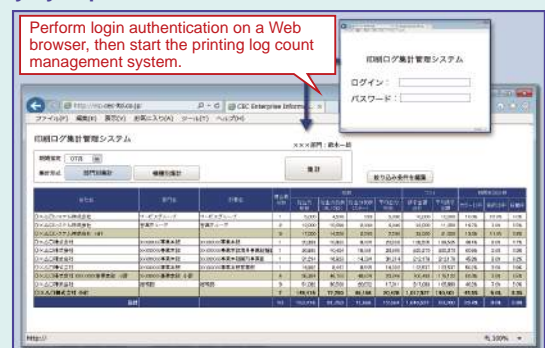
Perform login authentication on a Web browser, then start the printing log count management system.

印刷ログ集計管理システム

ログイン：

パスワード：

http://

CSC Enterprise Informa

ファイル(F) 編集(E) 表示(V) お気に入り(A) ツール(T) ヘルプ(H)

印刷ログ集計管理システム

×××部門：統一

集計

部門別集計

機種別集計

絞り込み条件を編集

http://

100%